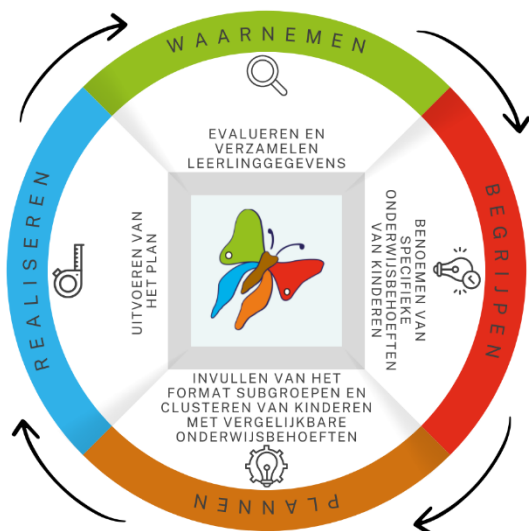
WAARNEMEN

EVALUEREN EN VERZAMELEN LEERLINGGEGEVENS

BEGRIJPEN

BENOEMEN VAN SPECIFIEKE ONDERWIJSBEHOEFTEN VAN KINDEREN

PLANNEN

INVULLEN VAN HET FORMAT SUBGROEPEN EN CLUSTEREN VAN KINDEREN MET VERGELIJKBARE ONDERWIJSBEHOEFTEN

REALISEREN

UITVOEREN VAN HET PLAN